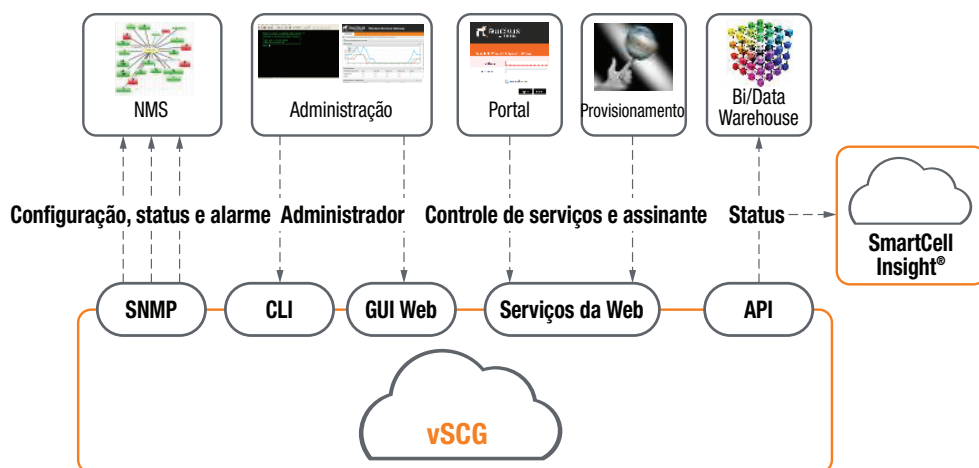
NMS

Administração

Portal

Provisionamento

Bi/Data Warehouse

Configuração, status e alarme

Administrador

Controle de serviços e assinante

Status

SmartCell Insight®

SNMP

CLI

GUI Web

Serviços da Web

API

vSCG